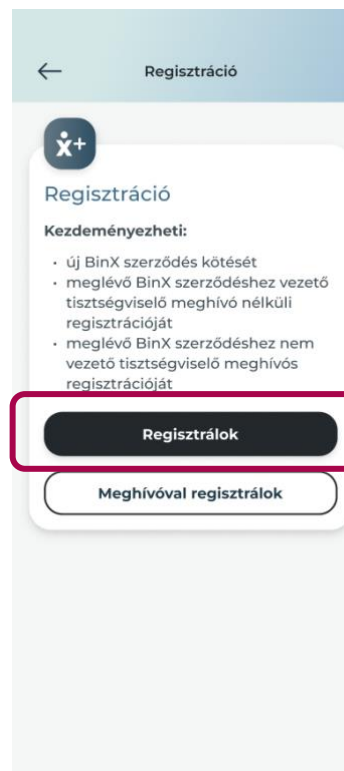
Regisztráció

Regisztráció

Kezdeményezheti:

- új BinX szerződés kötését
- meglévő BinX szerződéshez vezető tisztségviselő meghívó nélküli regisztrációját
- meglévő BinX szerződéshez nem vezető tisztségviselő meghívós regisztrációját

Regisztrálok

Meghívóval regisztrálok